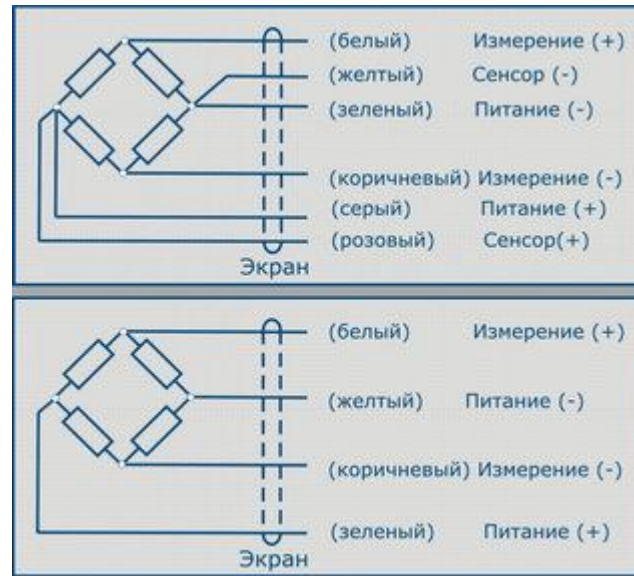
(белый) Измерение (+)
(желтый) Сенсор (-)
(зеленый) Питание (-)
(коричневый) Измерение (-)
(серый) Питание (+)
(розовый) Сенсор(+)
Экран

(белый) Измерение (+)
(желтый) Питание (-)
(коричневый) Измерение (-)
(зеленый) Питание (+)
Экран